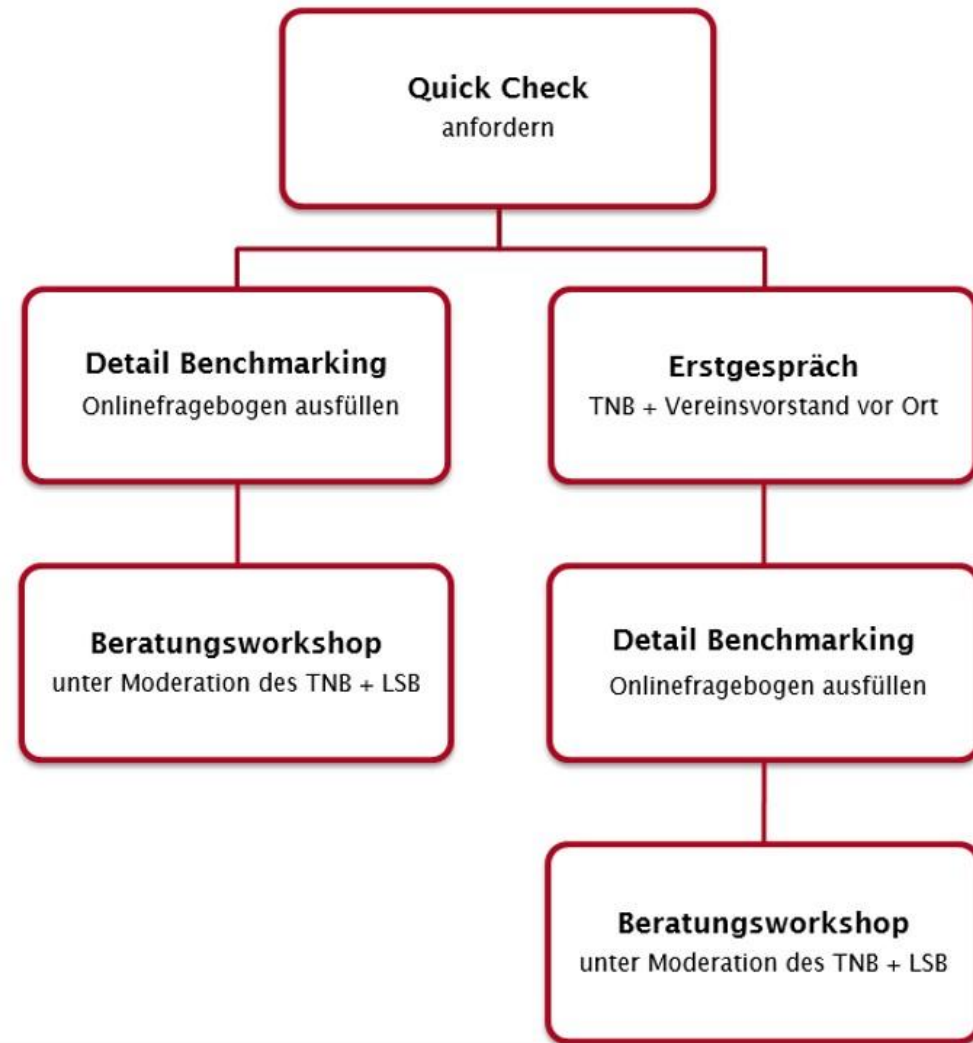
Quick Check
anfordern

Detail Benchmarking
Onlinefragebogen ausfüllen

Beratungsworkshop
unter Moderation des TNB + LSB

Erstgespräch
TNB + Vereinsvorstand vor Ort

Detail Benchmarking
Onlinefragebogen ausfüllen

Beratungsworkshop
unter Moderation des TNB + LSB